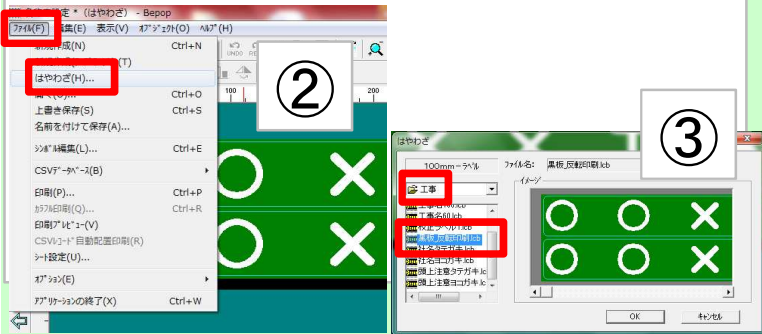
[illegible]定 * (はやわざ) - Bepop

ﾌｧｲﾙ(F) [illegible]集(E) 表示(V) ｵﾌﾞｼﾞｪｸﾄ(O) ﾍﾙﾌﾟ(H)

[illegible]規作成(N) Ctrl+N
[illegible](T)
はやわざ(H)...
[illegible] Ctrl+O
上書き保存(S) Ctrl+S
名前を付けて保存(A)...
ｼﾝﾎﾞﾙ編集(L)... Ctrl+E
CSVﾃﾞｰﾀﾍﾞｰｽ(B)
印刷(P)... Ctrl+P
ｶﾗﾌﾙ印刷(Q)... Ctrl+R
印刷ﾌﾟﾚﾋﾞｭｰ(V)
CSVﾚｺｰﾄﾞ自動配置印刷(R)
ｼｰﾄ設定(U)...
ｵﾌﾟｼｮﾝ(E)
ｱﾌﾟﾘｹｰｼｮﾝの終了(X) Ctrl+W

UNDO REDO
100
200

②

○ ×
○ ×

はやわざ

100mm－ラベル
ファイル名: 黒板_反転印刷.lcb
工事
イメージ
工事名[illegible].lcb
工事名60.lcb
校正ラベル.lcb
黒板_反転印刷.lcb
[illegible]
社名ヨコガキ.lcb
頭上注意タテガキ.lcb
頭上注意ヨコガキ.lcb

③

○ ○ ×
○ ○ ×

OK
ｷｬﾝｾﾙ